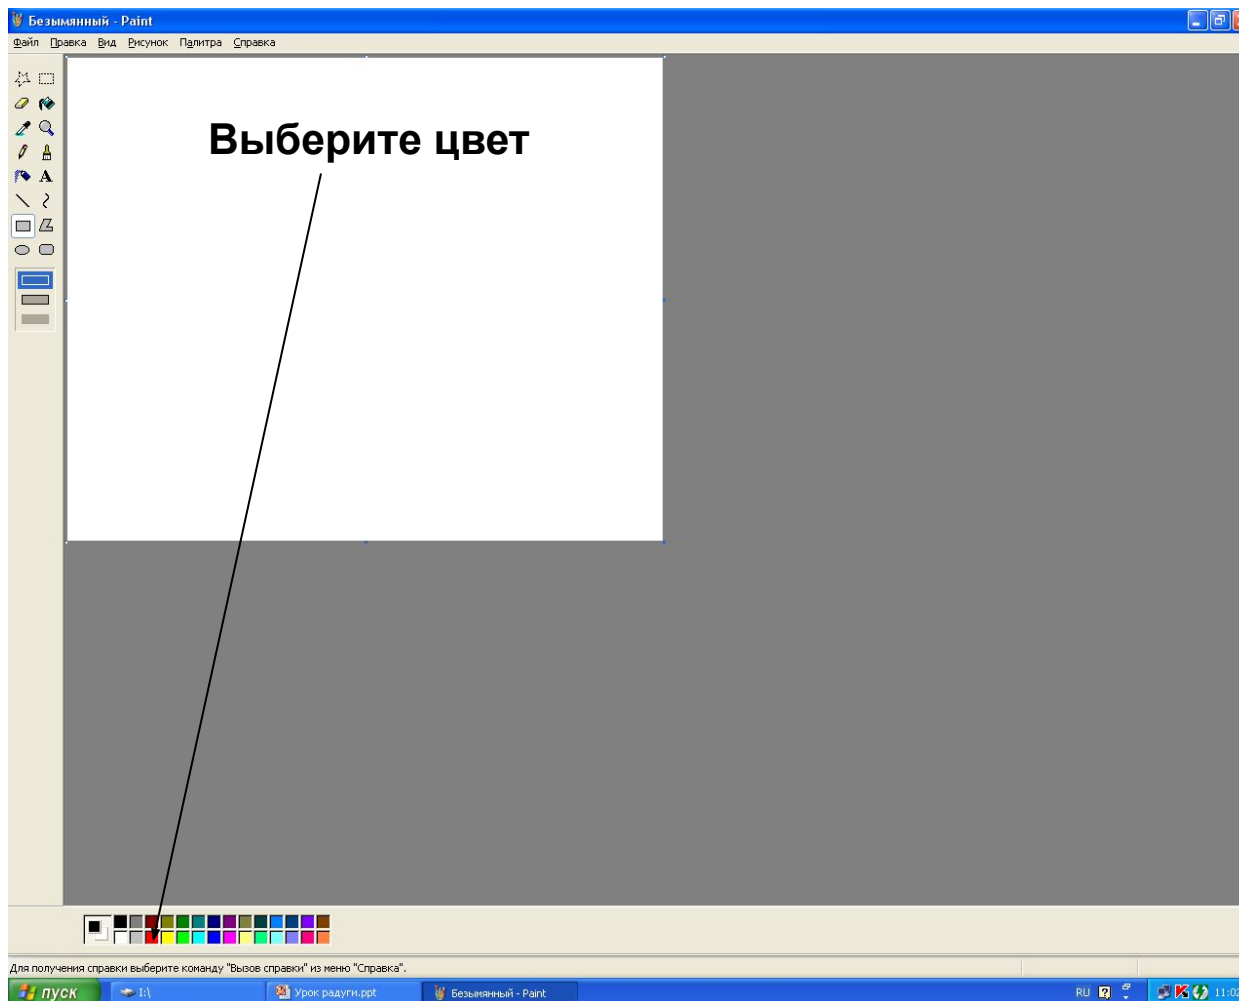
Безымянный - Paint

Файл Правка Вид Рисунок Палитра Справка

A

Выберите цвет

Для получения справки выберите команду "Вызов справки" из меню "Справка".

пуск I:\ Урок радуги.ppt Безымянный - Paint RU 11:0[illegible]